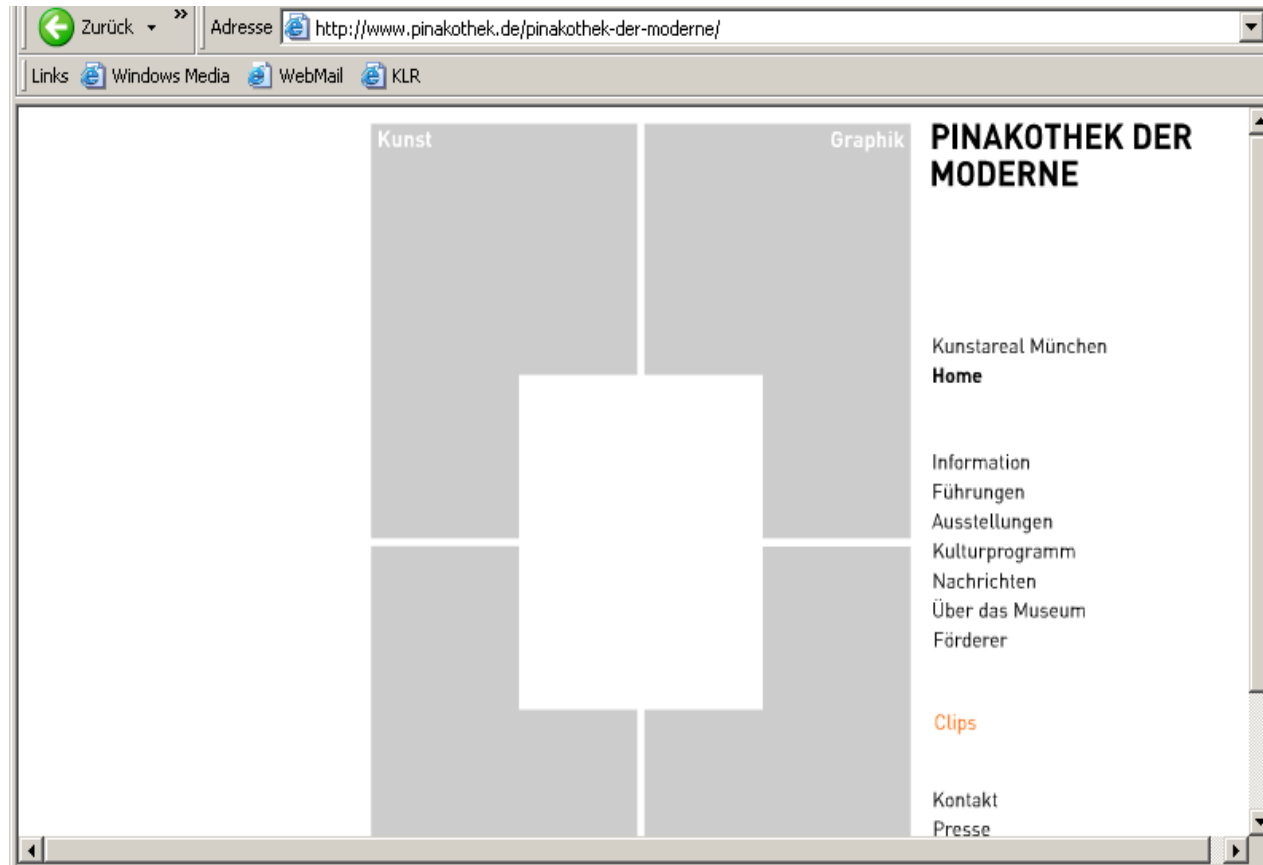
Zurück » Adresse http://www.pinakothek.de/pinakothek-der-moderne/

Links Windows Media WebMail KLR

Kunst

Graphik

PINAKOTHEK DER MODERNE

Kunstareal München
Home

Information
Führungen
Ausstellungen
Kulturprogramm
Nachrichten
Über das Museum
Förderer

Clips

Kontakt
Presse